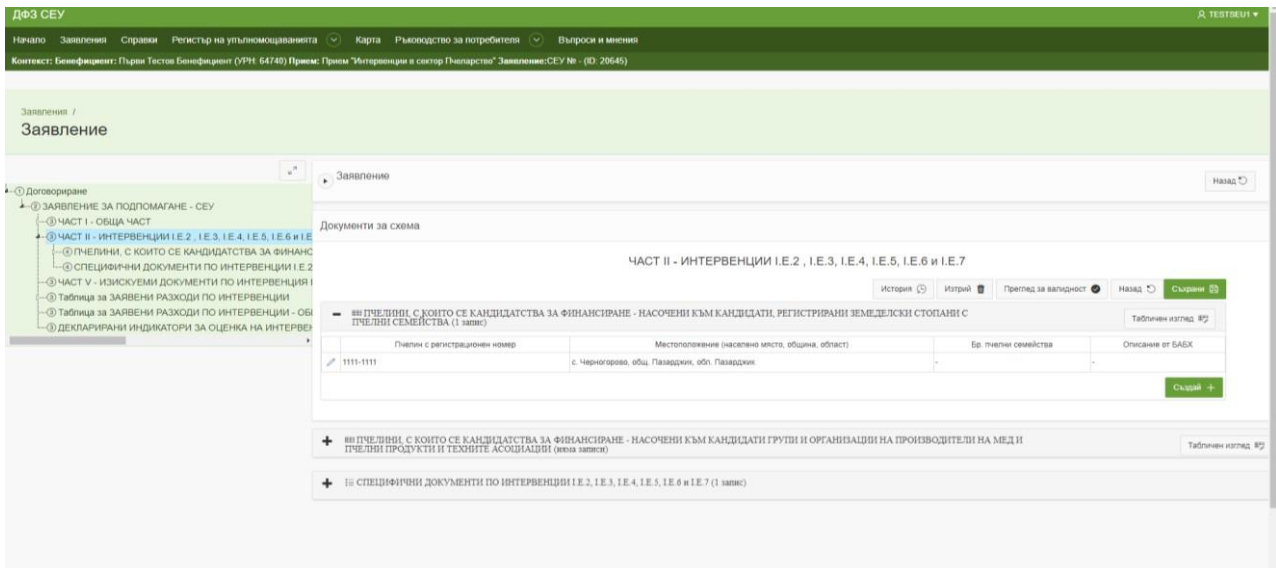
ДФЗ СЕУ

TESTSEU1

Начало Заявления Справки Регистър на упълномощаванията Карта Ръководство за потребителя Въпроси и мнения

Контекст: Бенефициент: Първи Тестов Бенефициент (УРН: 64740) Прием: Прием "Интервенции в сектор Пчеларство" Заявление:СЕУ № - (ID: 20645)

Заявления /
Заявление

Договориране
ЗАЯВЛЕНИЕ ЗА ПОДПОМАГАНЕ - СЕУ
ЧАСТ I - ОБЩА ЧАСТ
ЧАСТ II - ИНТЕРВЕНЦИИ I.E.2 , I.E.3, I.E.4, I.E.5, I.E.6 и I.E
ПЧЕЛИНИ, С КОИТО СЕ КАНДИДАТСТВА ЗА ФИНАНС
СПЕЦИФИЧНИ ДОКУМЕНТИ ПО ИНТЕРВЕНЦИИ I.E.2
ЧАСТ V - ИЗИСКУЕМИ ДОКУМЕНТИ ПО ИНТЕРВЕНЦИЯ
Таблица за ЗАЯВЕНИ РАЗХОДИ ПО ИНТЕРВЕНЦИИ
Таблица за ЗАЯВЕНИ РАЗХОДИ ПО ИНТЕРВЕНЦИИ - ОБ
ДЕКЛАРИРАНИ ИНДИКАТОРИ ЗА ОЦЕНКА НА ИНТЕРВЕН

Заявление

Назад

Документи за схема

ЧАСТ II - ИНТЕРВЕНЦИИ I.E.2 , I.E.3, I.E.4, I.E.5, I.E.6 и I.E.7

История Изтрий Преглед за валидност Назад Съхрани

ПЧЕЛИНИ, С КОИТО СЕ КАНДИДАТСТВА ЗА ФИНАНСИРАНЕ - НАСОЧЕНИ КЪМ КАНДИДАТИ, РЕГИСТРИРАНИ ЗЕМЕДЕЛСКИ СТОПАНИ С ПЧЕЛНИ СЕМЕЙСТВА (1 запис)

Табличен изглед

| Пчелин с регистрационен номер | Местоположение (населено място, община, област) | Бр. пчелни семейства | Описание от БАБХ |
|---|---|---|---|
| 1111-1111 | с. Черногорово, общ. Пазарджик, обл. Пазарджик | - | - |

Създай +

ПЧЕЛИНИ, С КОИТО СЕ КАНДИДАТСТВА ЗА ФИНАНСИРАНЕ - НАСОЧЕНИ КЪМ КАНДИДАТИ ГРУПИ И ОРГАНИЗАЦИИ НА ПРОИЗВОДИТЕЛИ НА МЕД И ПЧЕЛНИ ПРОДУКТИ И ТЕХНИТЕ АСОЦИАЦИИ (няма записи)

Табличен изглед

СПЕЦИФИЧНИ ДОКУМЕНТИ ПО ИНТЕРВЕНЦИИ I.E.2, I.E.3, I.E.4, I.E.5, I.E.6 и I.E.7 (1 запис)